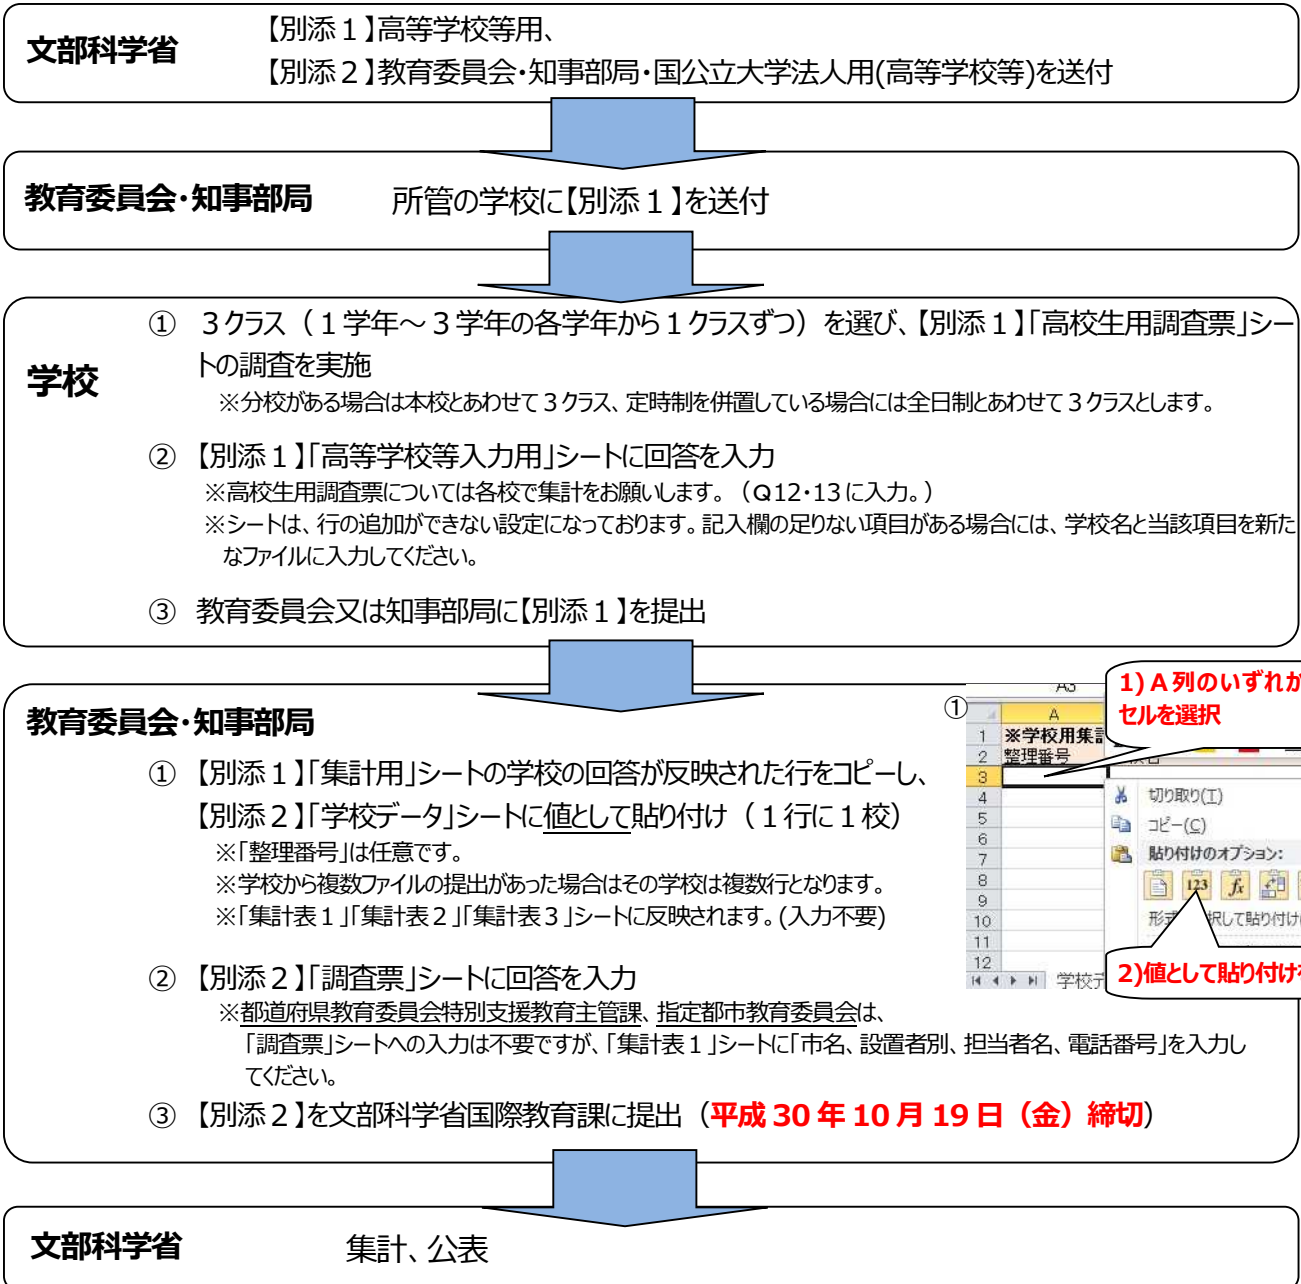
文部科学省

【別添１】高等学校等用、
【別添２】教育委員会･知事部局･国公立大学法人用(高等学校等)を送付

教育委員会･知事部局

所管の学校に【別添１】を送付

学校

① ３クラス（１学年～３学年の各学年から１クラスずつ）を選び、【別添１】「高校生用調査票」シートの調査を実施
※分校がある場合は本校とあわせて３クラス、定時制を併置している場合には全日制とあわせて３クラスとします。

② 【別添１】「高等学校等入力用」シートに回答を入力
※高校生用調査票については各校で集計をお願いします。（Q12･13 に入力。）
※シートは、行の追加ができない設定になっております。記入欄の足りない項目がある場合には、学校名と当該項目を新たなファイルに入力してください。

③ 教育委員会又は知事部局に【別添１】を提出

教育委員会･知事部局

① 【別添１】「集計用」シートの学校の回答が反映された行をコピーし、【別添２】「学校データ」シートに値として貼り付け（１行に１校）
※「整理番号」は任意です。
※学校から複数ファイルの提出があった場合はその学校は複数行となります。
※「集計表１」「集計表２」「集計表３」シートに反映されます。(入力不要)

①
A3
A
1 ※学校用集計
2 整理番号
3
4
5
6
7
8
9
10
11
12
学校デ
1) A 列のいずれか
セルを選択
切り取り(T)
コピー(C)
貼り付けのオプション:
形式 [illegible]択して貼り付け
2)値として貼り付け

② 【別添２】「調査票」シートに回答を入力
※都道府県教育委員会特別支援教育主管課、指定都市教育委員会は、「調査票」シートへの入力は不要ですが、「集計表１」シートに「市名、設置者別、担当者名、電話番号」を入力してください。

③ 【別添２】を文部科学省国際教育課に提出（平成 30 年 10 月 19 日（金）締切）

文部科学省

集計、公表